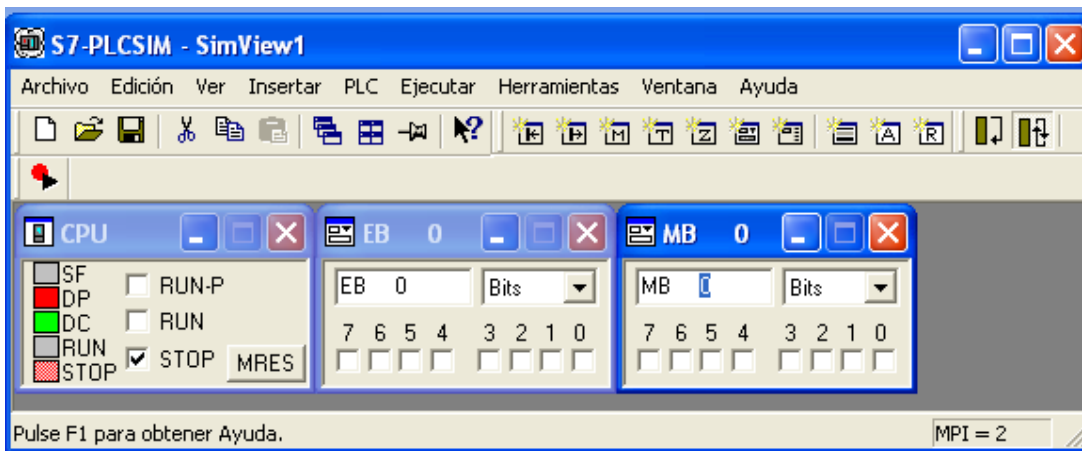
S7-PLCSIM - SimView1

Archivo Edición Ver Insertar PLC Ejecutar Herramientas Ventana Ayuda

CPU

SF
DP
DC
RUN
STOP

RUN-P
RUN
STOP
MRES

EB 0

EB 0
Bits

7 6 5 4 3 2 1 0

MB 0

MB 0
Bits

7 6 5 4 3 2 1 0

Pulse F1 para obtener Ayuda.

MPI = 2